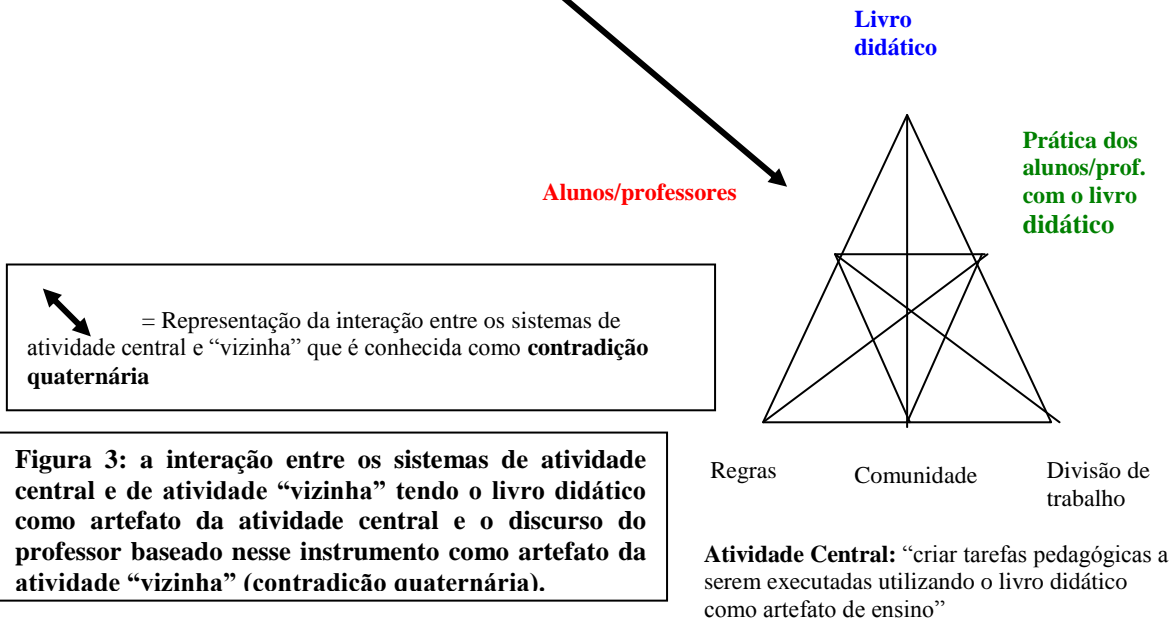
Livro didático

Prática dos alunos/prof. com o livro didático

Alunos/professores

= Representação da interação entre os sistemas de atividade central e "vizinha" que é conhecida como **contradição quaternária**

Regras

Comunidade

Divisão de trabalho

**Figura 3: a interação entre os sistemas de atividade central e de atividade "vizinha" tendo o livro didático como artefato da atividade central e o discurso do professor baseado nesse instrumento como artefato da atividade "vizinha" (contradição quaternária).**

**Atividade Central:** "criar tarefas pedagógicas a serem executadas utilizando o livro didático como artefato de ensino"